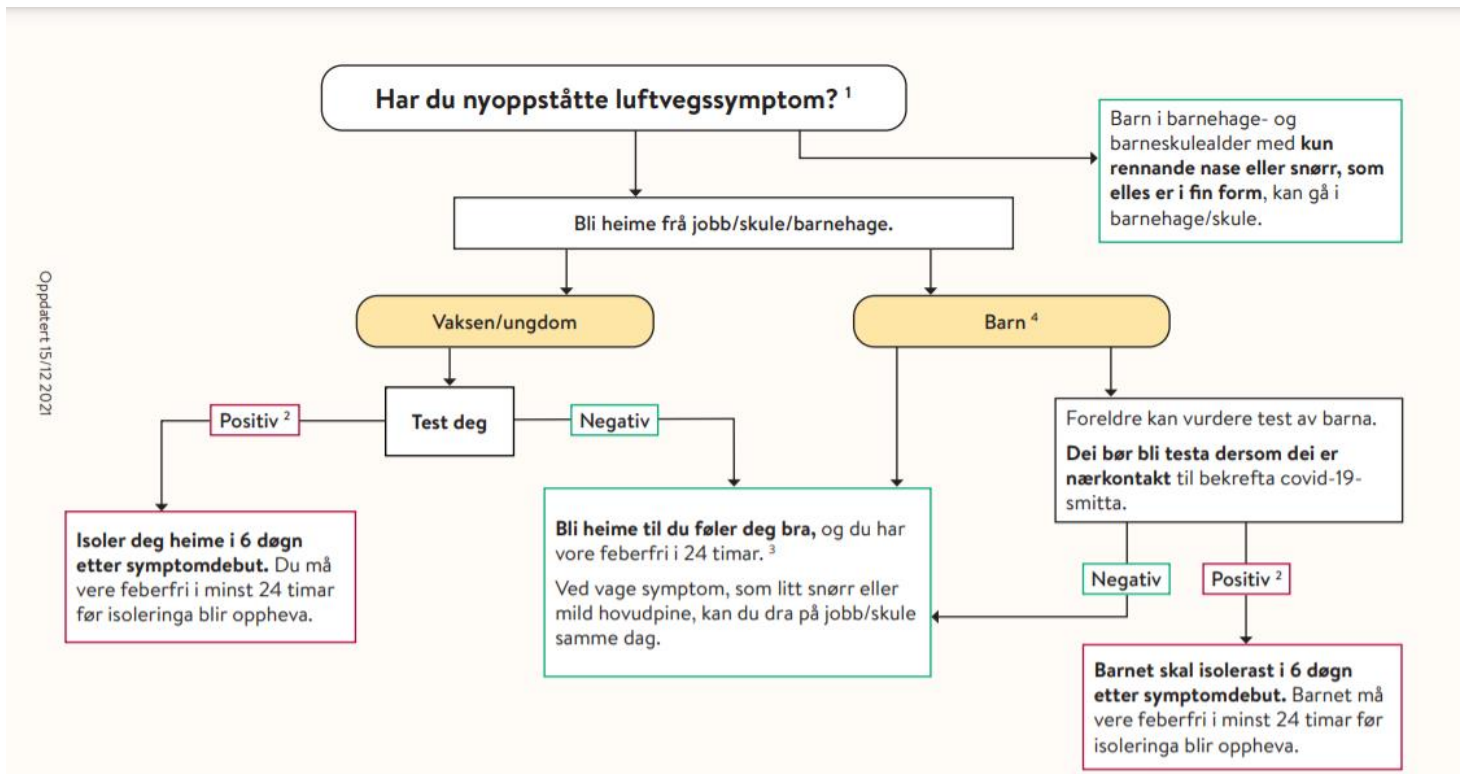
Har du nyoppståtte luftvegssymptom? $^1$

Barn i barnehage- og barneskulealder med **kun rennande nase eller snørr, som elles er i fin form**, kan gå i barnehage/skule.

Bli heime frå jobb/skule/barnehage.

Oppdatert 15/12 2021

Vaksen/ungdom

Barn $^4$

Positiv $^2$

Test deg

Negativ

Foreldre kan vurdere test av barna.

**Dei bør bli testa dersom dei er nærkontakt** til bekrefta covid-19-smitta.

**Isoler deg heime i 6 døgn etter symptomdebut.** Du må vere feberfri i minst 24 timar før isoleringa blir oppheva.

**Bli heime til du føler deg bra,** og du har vore feberfri i 24 timar. $^3$

Ved vage symptom, som litt snørr eller mild hovudpine, kan du dra på jobb/skule samme dag.

Negativ

Positiv $^2$

**Barnet skal isolerast i 6 døgn etter symptomdebut.** Barnet må vere feberfri i minst 24 timar før isoleringa blir oppheva.